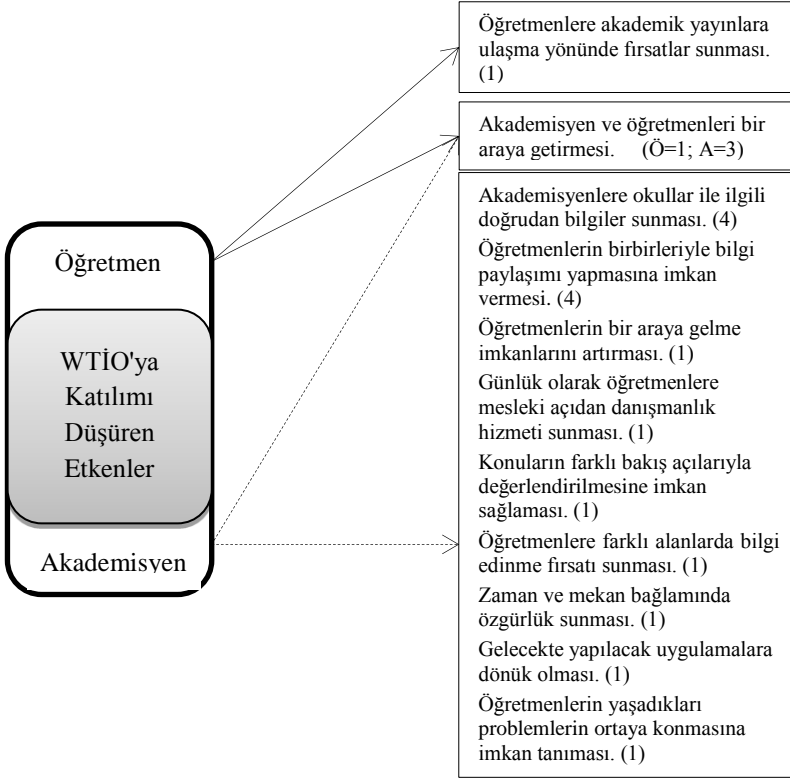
Öğretmen

WTİO'ya Katılımı Düşüren Etkenler

Akademisyen

Öğretmenlere akademik yayınlara ulaşma yönünde fırsatlar sunması. (1)

Akademisyen ve öğretmenleri bir araya getirmesi. (Ö=1; A=3)

Akademisyenlere okullar ile ilgili doğrudan bilgiler sunması. (4)

Öğretmenlerin birbirleriyle bilgi paylaşımı yapmasına imkan vermesi. (4)

Öğretmenlerin bir araya gelme imkanlarını artırması. (1)

Günlük olarak öğretmenlere mesleki açıdan danışmanlık hizmeti sunması. (1)

Konuların farklı bakış açılarıyla değerlendirilmesine imkan sağlaması. (1)

Öğretmenlere farklı alanlarda bilgi edinme fırsatı sunması. (1)

Zaman ve mekan bağlamında özgürlük sunması. (1)

Gelecekte yapılacak uygulamalara dönük olması. (1)

Öğretmenlerin yaşadıkları problemlerin ortaya konmasına imkan tanıması. (1)